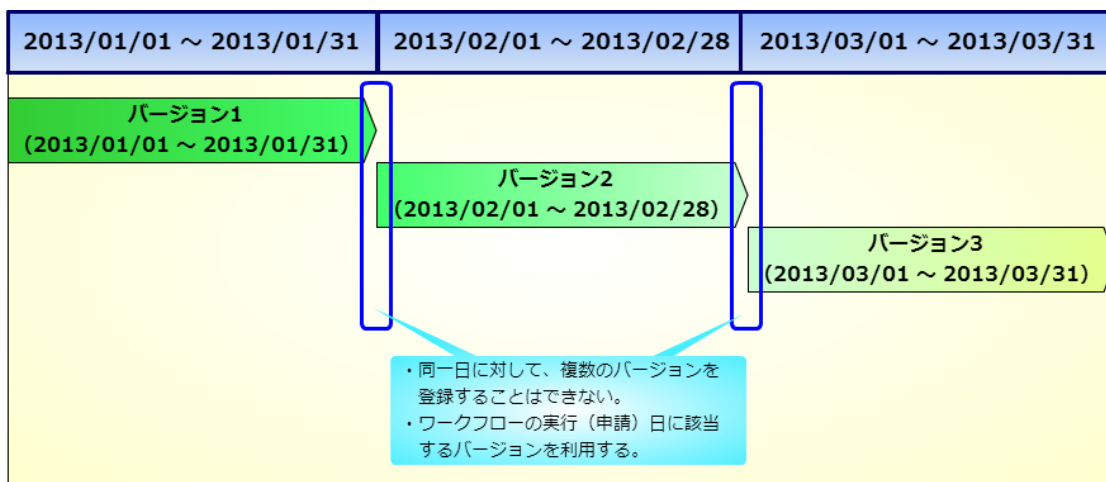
2013/01/01 ～ 2013/01/31

2013/02/01 ～ 2013/02/28

2013/03/01 ～ 2013/03/31

バージョン1
(2013/01/01 ～ 2013/01/31)

バージョン2
(2013/02/01 ～ 2013/02/28)

バージョン3
(2013/03/01 ～ 2013/03/31)

・同一日に対して、複数のバージョンを登録することはできない。
・ワークフローの実行（申請）日に該当するバージョンを利用する。